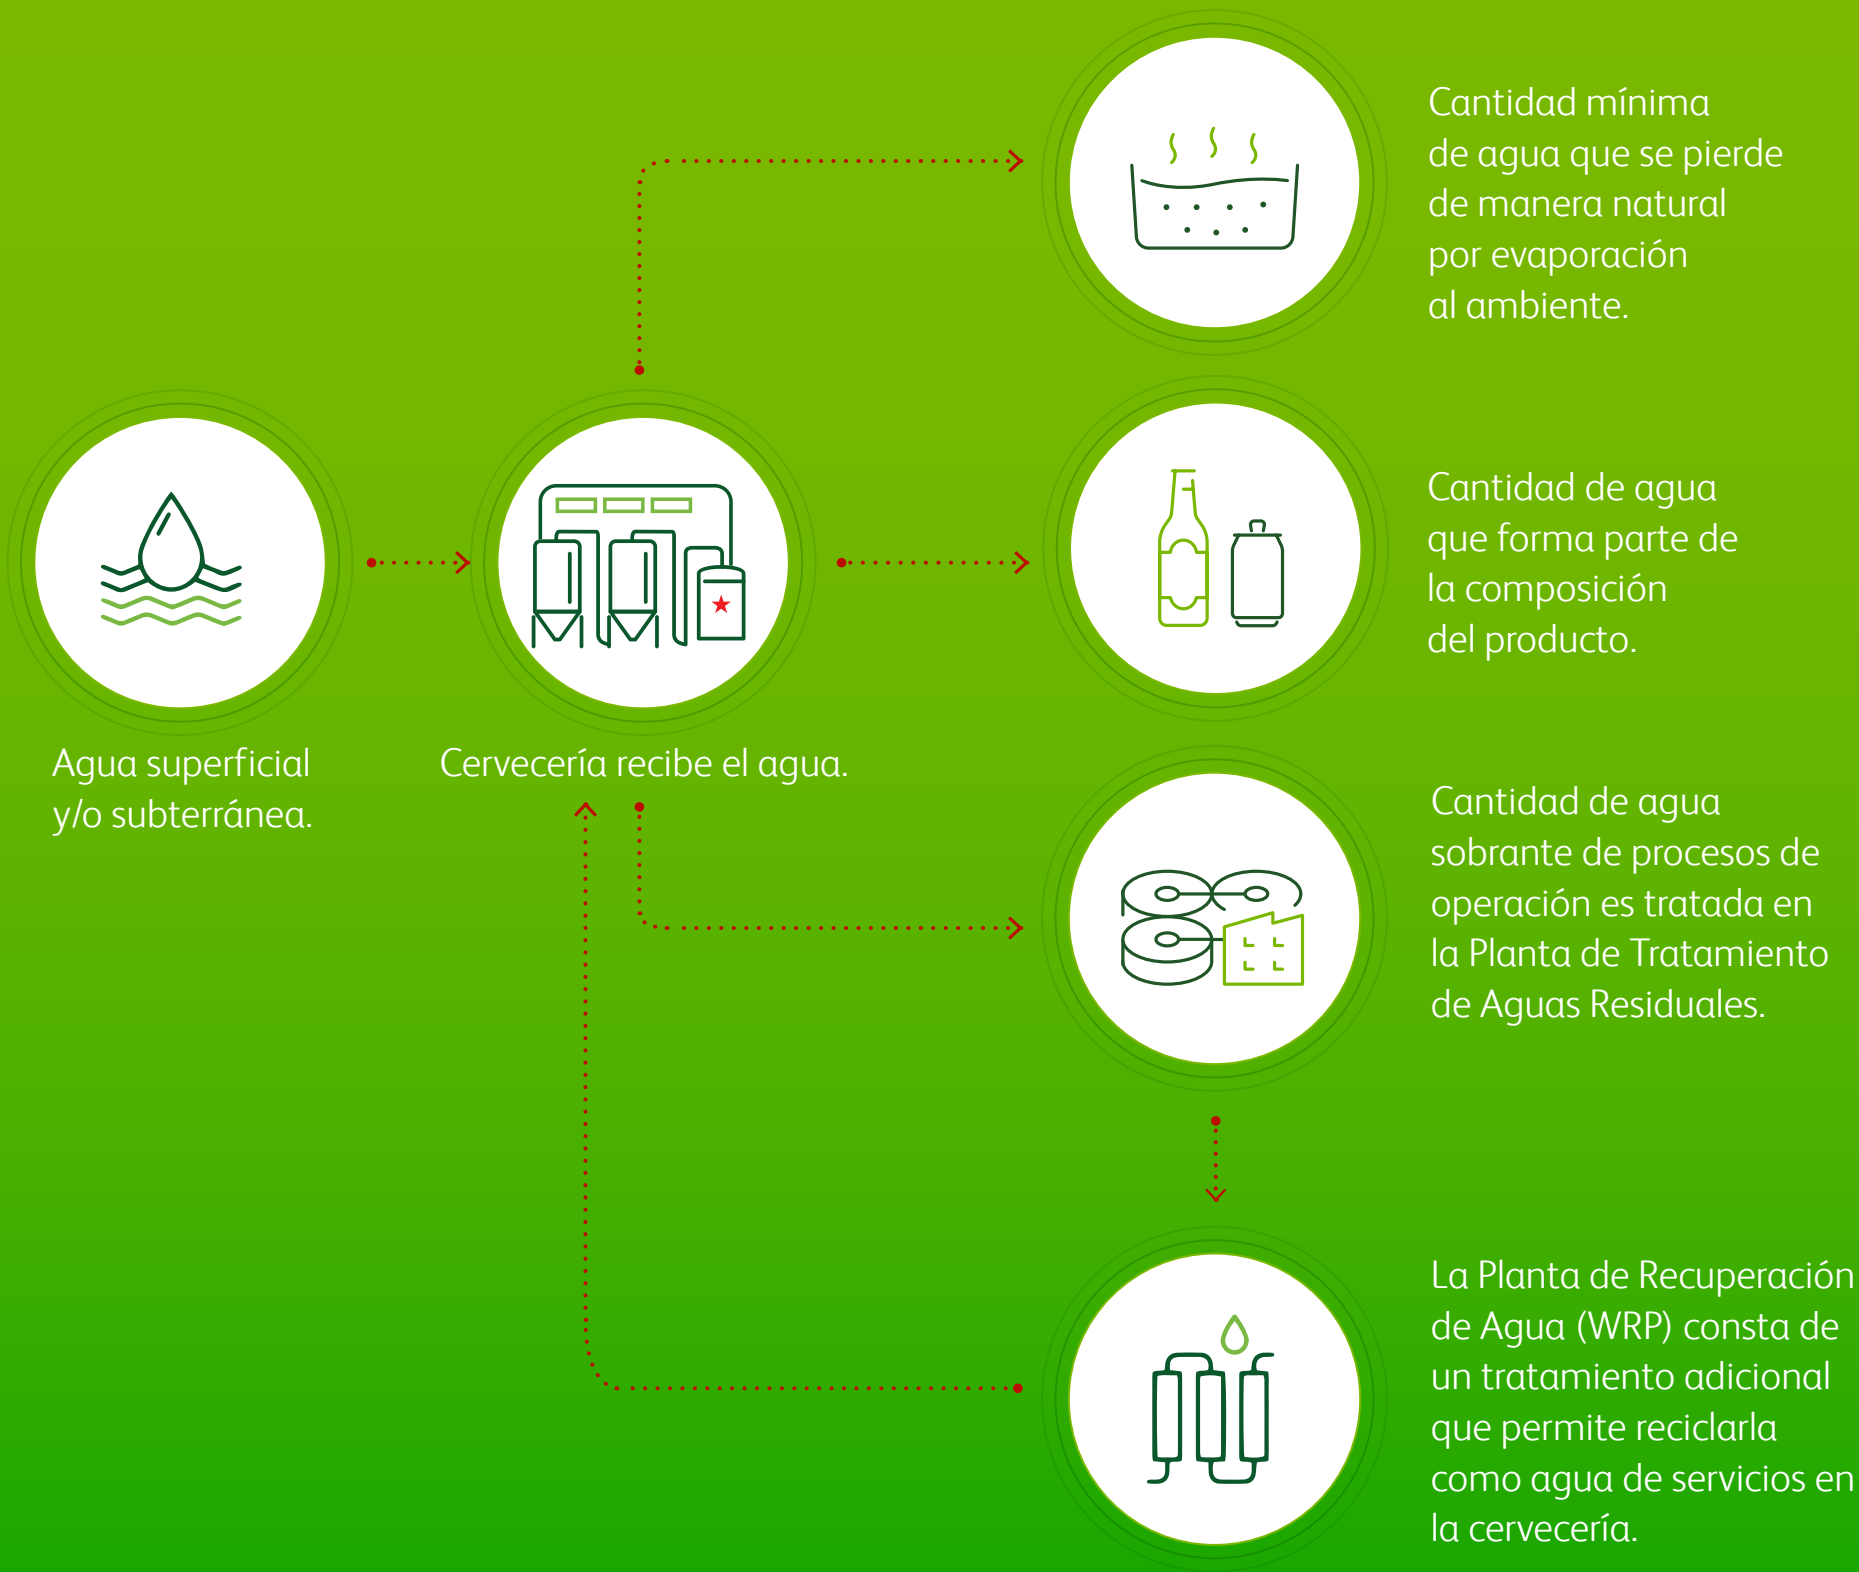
Agua superficial y/o subterránea.

Cervecería recibe el agua.

Cantidad mínima de agua que se pierde de manera natural por evaporación al ambiente.

Cantidad de agua que forma parte de la composición del producto.

Cantidad de agua sobrante de procesos de operación es tratada en la Planta de Tratamiento de Aguas Residuales.

La Planta de Recuperación de Agua (WRP) consta de un tratamiento adicional que permite reciclarla como agua de servicios en la cervecería.